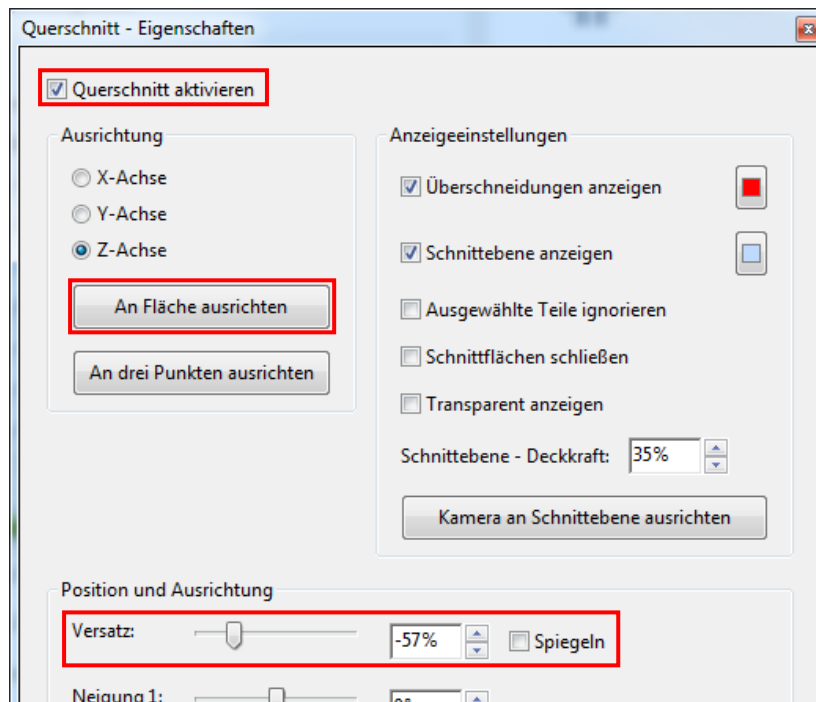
Querschnitt - Eigenschaften

Querschnitt aktivieren

Ausrichtung

X-Achse

Y-Achse

Z-Achse

An Fläche ausrichten

An drei Punkten ausrichten

Anzeigeeinstellungen

Überschneidungen anzeigen

Schnittebene anzeigen

Ausgewählte Teile ignorieren

Schnittflächen schließen

Transparent anzeigen

Schnittebene - Deckkraft: 35%

Kamera an Schnittebene ausrichten

Position und Ausrichtung

Versatz: -57% Spiegeln

Neigung 1: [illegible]